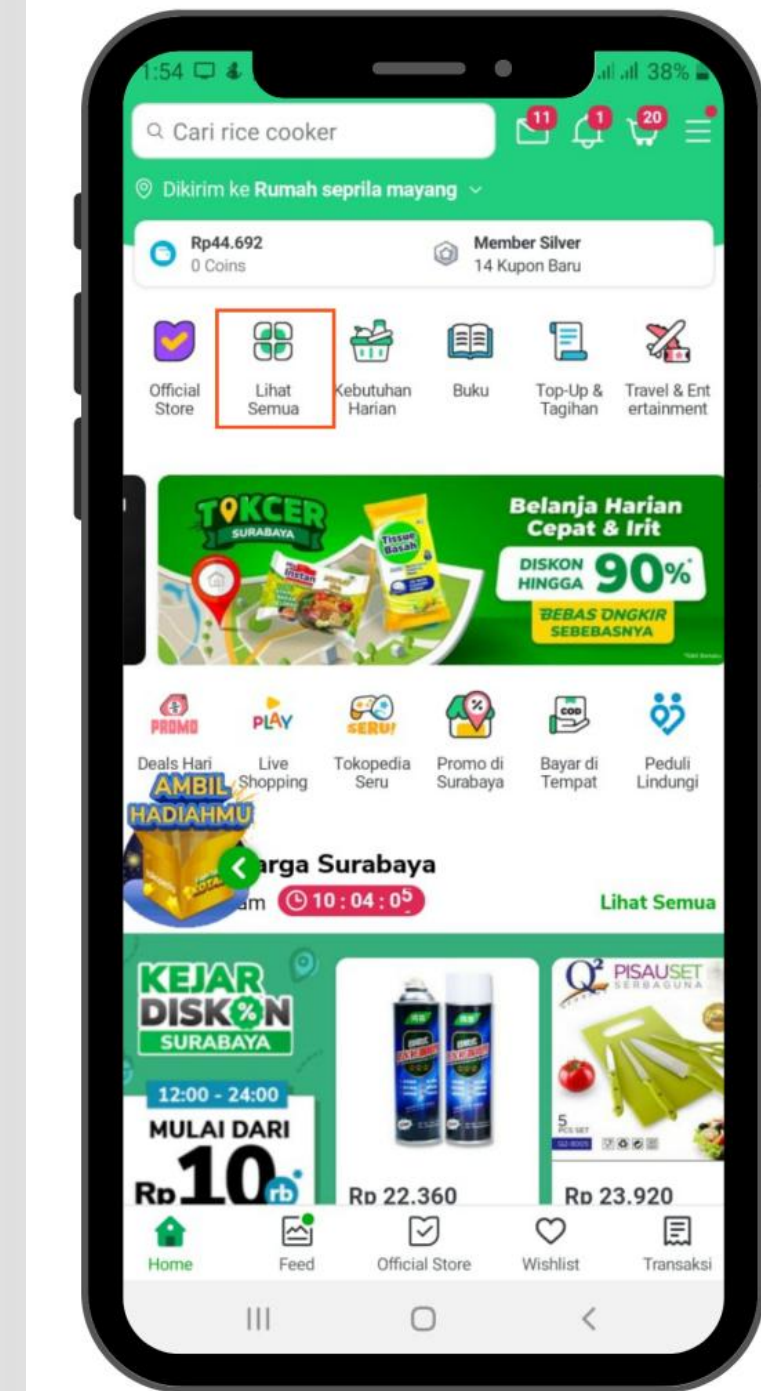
1:54

38%

Cari rice cooker

11 1 20

Dikirim ke Rumah seprila mayang

Rp44.692
0 Coins

Member Silver
14 Kupon Baru

Official Store

Lihat Semua

Kebutuhan Harian

Buku

Top-Up & Tagihan

Travel & Entertainment

TOKCER SURABAYA

Tissue Basah

Belanja Harian Cepat & Irit

DISKON HINGGA 90%

BEBAS ONGKIR SEBEBASNYA

PROMO

PLAY

SERU!

Deals Hari

Live Shopping

Tokopedia Seru

Promo di Surabaya

Bayar di Tempat

Peduli Lindungi

AMBIL HADIAHMU

arga Surabaya

am 10 : 04 : 05

Lihat Semua

KEJAR DISKON SURABAYA

12:00 - 24:00

MULAI DARI

Rp10rb

Rp 22.360

Q2 PISAUSET SERBAGUNA

Rp 23.920

Home

Feed

Official Store

Wishlist

Transaksi